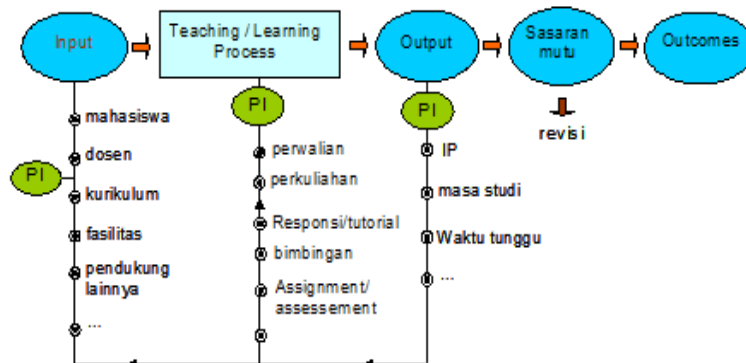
Input

Teaching / Learning Process

Output

Sasaran mutu

Outcomes

PI

mahasiswa

dosen

kurikulum

fasilitas

pendukung lainnya

...

PI

perwalian

perkuliahan

Responsi/tutorial

bimbingan

Assignment/ assessement

PI

IP

masa studi

Waktu tunggu

...

revisi